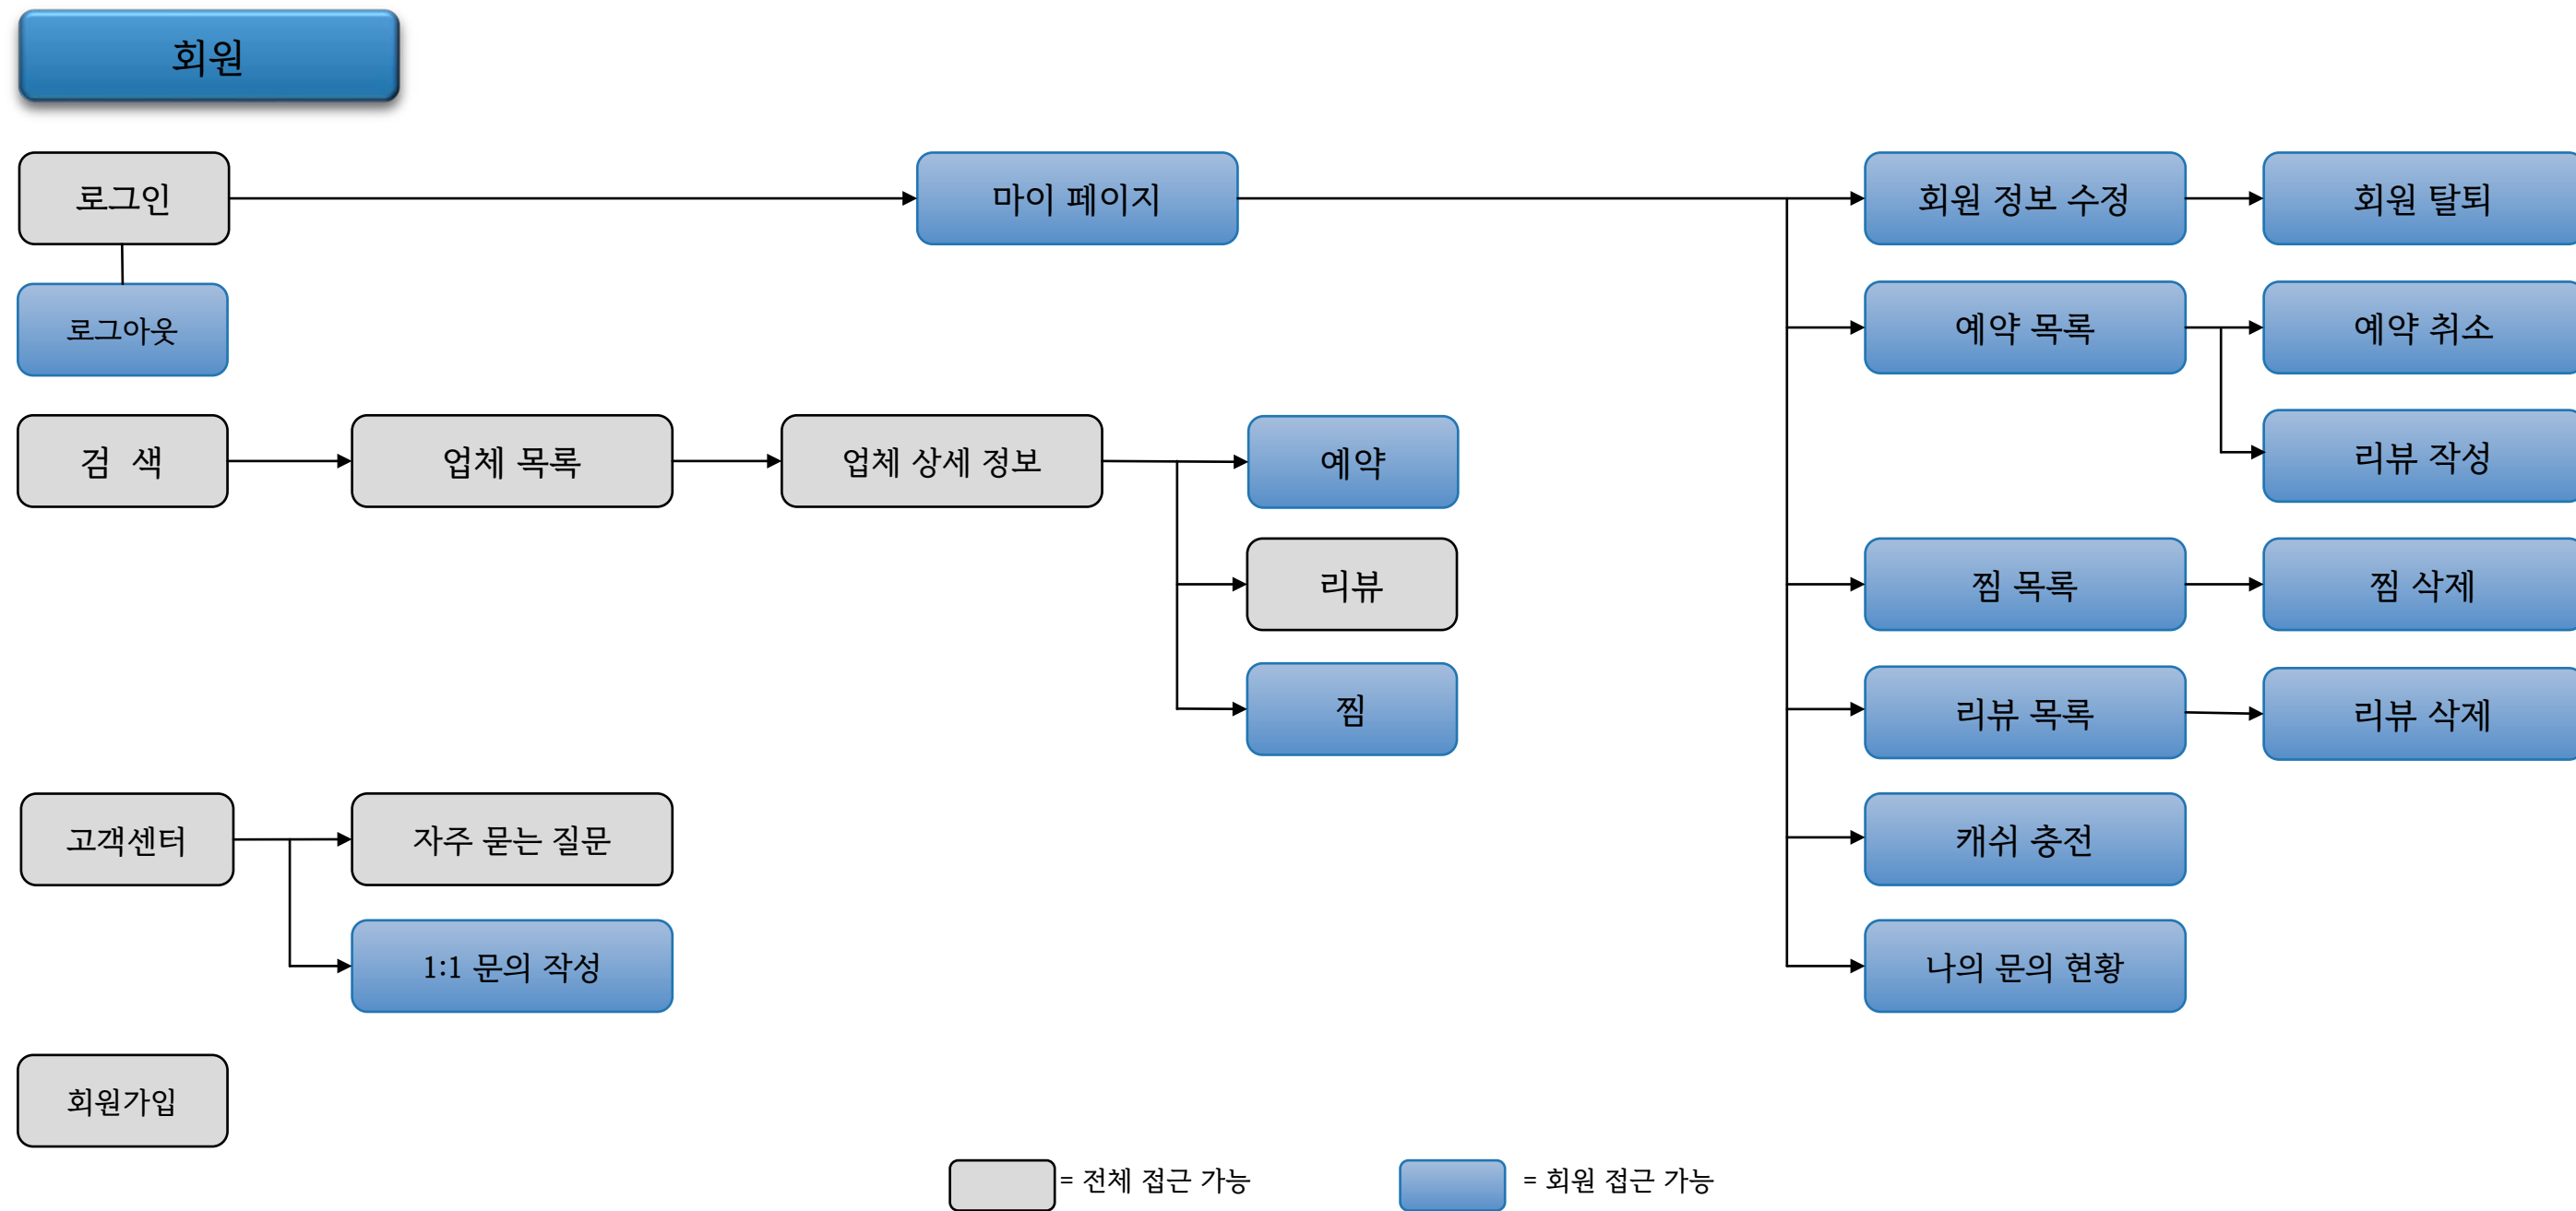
회원

로그인

로그아웃

마이 페이지

회원 정보 수정

회원 탈퇴

예약 목록

예약 취소

리뷰 작성

검 색

업체 목록

업체 상세 정보

예약

리뷰

찜

찜 목록

찜 삭제

리뷰 목록

리뷰 삭제

캐쉬 충전

나의 문의 현황

고객센터

자주 묻는 질문

1:1 문의 작성

회원가입

= 전체 접근 가능

= 회원 접근 가능